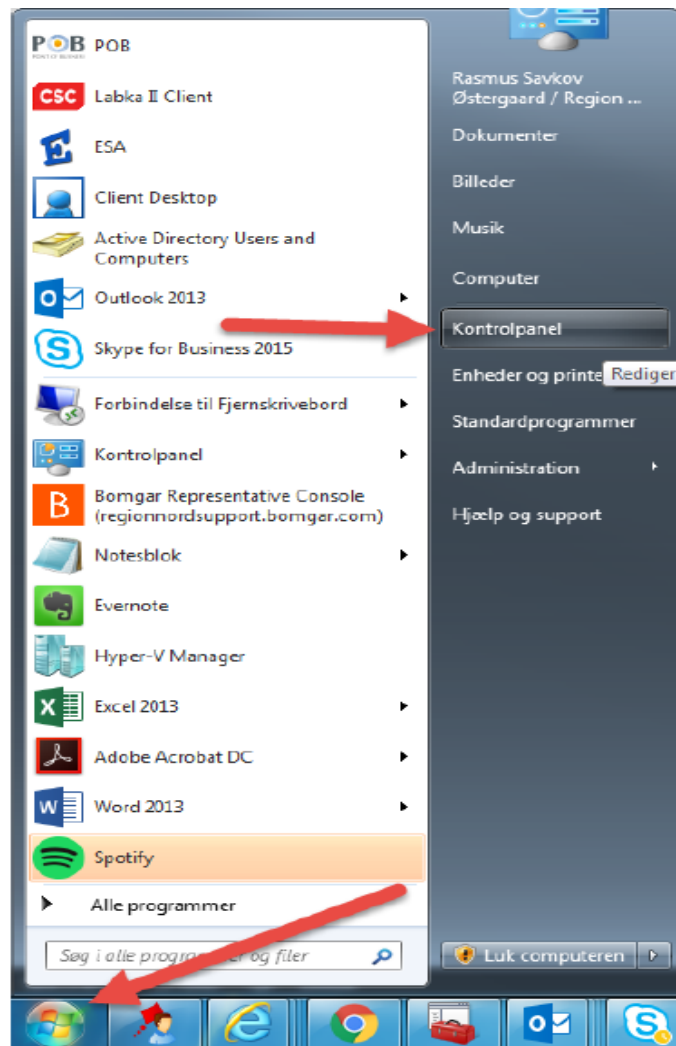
POB
POINT OF BUSINESS
POB
CSC
Labka II Client
ESA
Client Desktop
Active Directory Users and Computers
Outlook 2013
Skype for Business 2015
Forbindelse til Fjernskrivebord
Kontrolpanel
Bomgar Representative Console (regionnordsupport.bomgar.com)
Notesblok
Evernote
Hyper-V Manager
Excel 2013
Adobe Acrobat DC
Word 2013
Spotify
Alle programmer
Søg i alle progra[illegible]er og filer

Rasmus Savkov Østergaard / Region ...
Dokumenter
Billeder
Musik
Computer
Kontrolpanel
Enheder og printe
Rediger
Standardprogrammer
Administration
Hjælp og support
Luk computeren